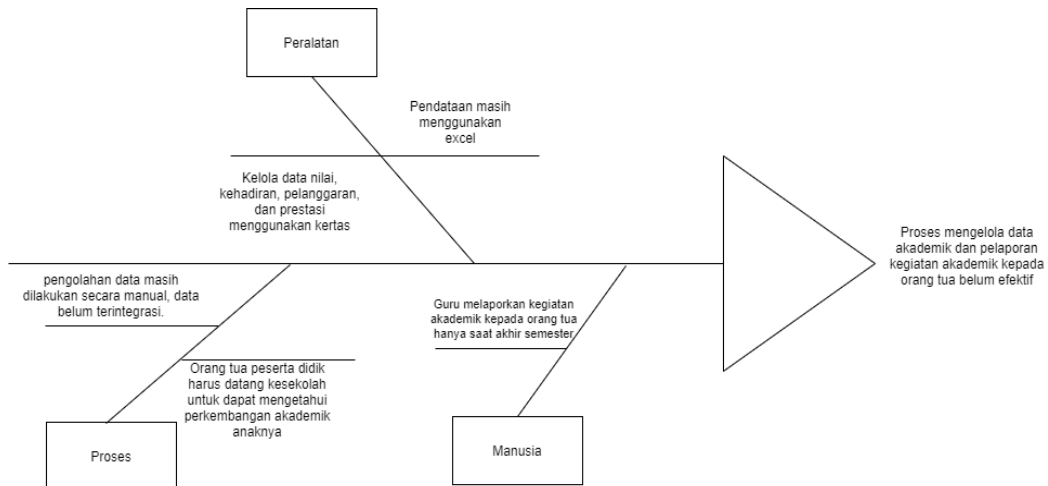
Peralatan

Pendataan masih menggunakan excel

Kelola data nilai, kehadiran, pelanggaran, dan prestasi menggunakan kertas

Proses mengelola data akademik dan pelaporan kegiatan akademik kepada orang tua belum efektif

pengolahan data masih dilakukan secara manual, data belum terintegrasi.

Guru melaporkan kegiatan akademik kepada orang tua hanya saat akhir semester.

Orang tua peserta didik harus datang kesekolah untuk dapat mengetahui perkembangan akademik anaknya

Proses

Manusia